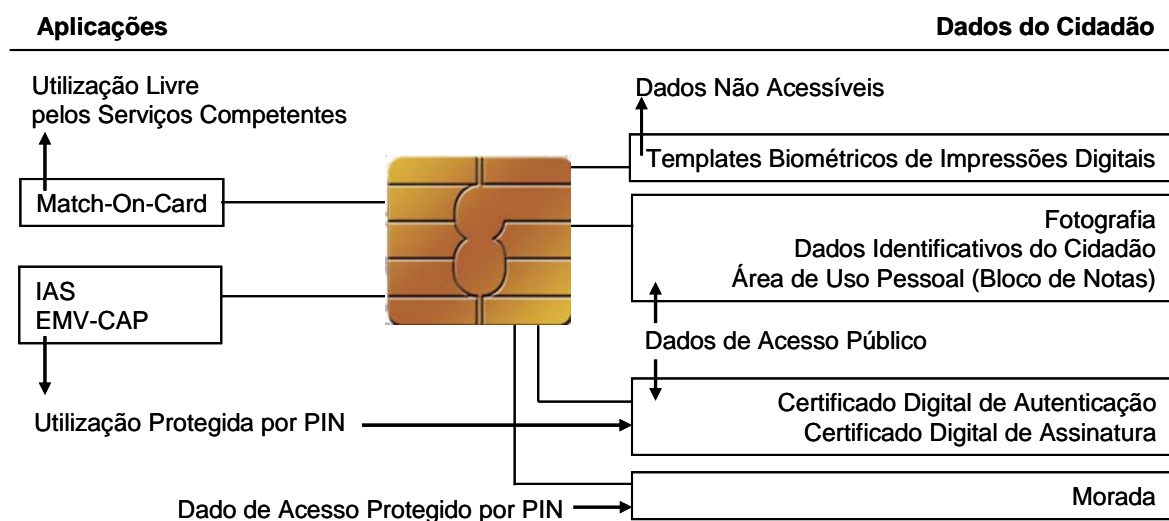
Aplicações

Dados do Cidadão

Utilização Livre pelos Serviços Competentes

Match-On-Card

IAS
EMV-CAP

Utilização Protegida por PIN

Dado de Acesso Protegido por PIN

Dados Não Acessíveis

Templates Biométricos de Impressões Digitais

Fotografia
Dados Identificativos do Cidadão
Área de Uso Pessoal (Bloco de Notas)

Dados de Acesso Público

Certificado Digital de Autenticação
Certificado Digital de Assinatura

Morada